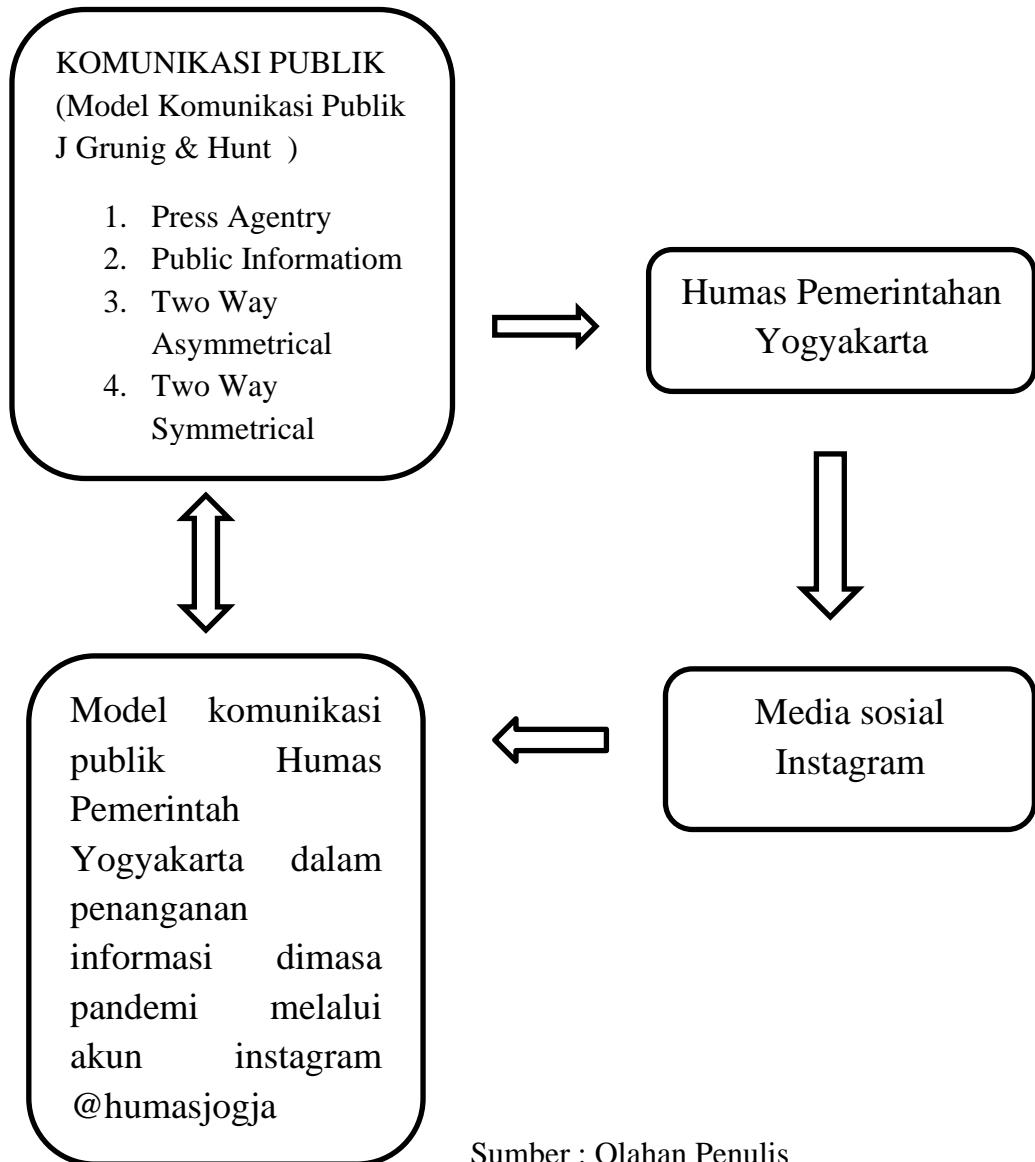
KOMUNIKASI PUBLIK (Model Komunikasi Publik J Grunig & Hunt )

1. Press Agentry
2. Public Informatiom
3. Two Way Asymmetrical
4. Two Way Symmetrical

Humas Pemerintahan Yogyakarta

Media sosial Instagram

Model komunikasi publik Humas Pemerintah Yogyakarta dalam penanganan informasi dimasa pandemi melalui akun instagram @humasjogja

Sumber : Olahan Penulis